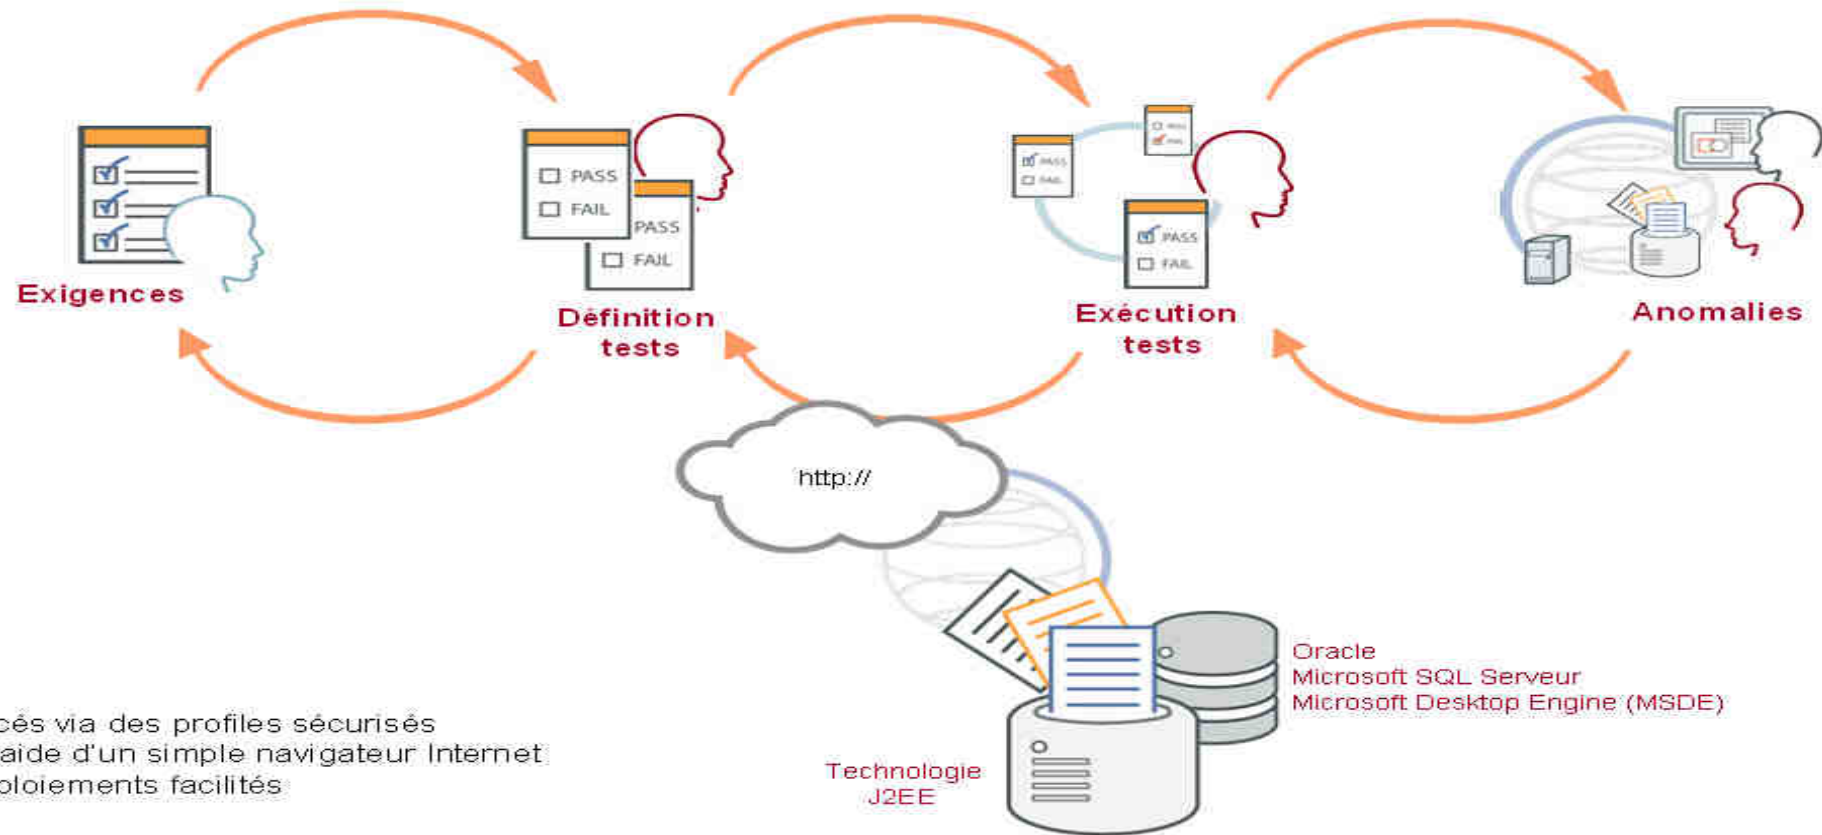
PASS
FAIL
PASS
FAIL
PASS
FAIL
PASS
FAIL
PASS
FAIL

Exigences

Définition tests

Exécution tests

Anomalies

http://

Oracle
Microsoft SQL Serveur
Microsoft Desktop Engine (MSDE)

Technologie J2EE

cés via des profiles sécurisés
aide d'un simple navigateur Internet
oloiements facilités